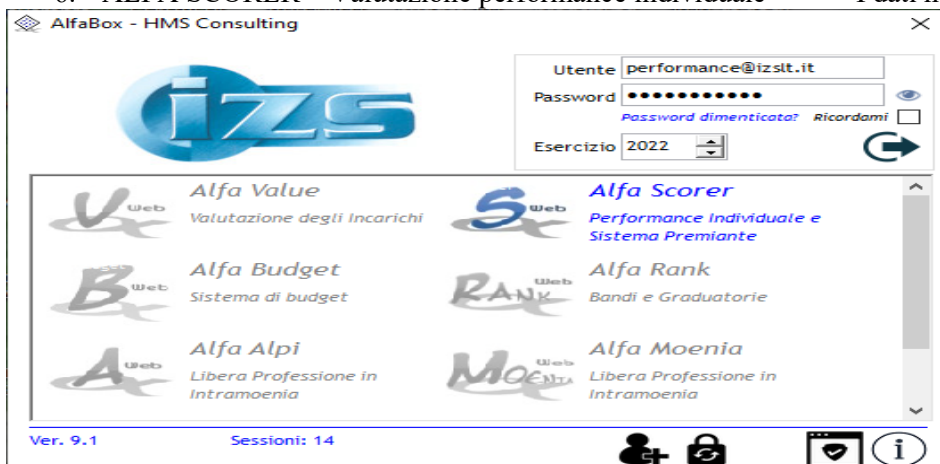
AlfaBox - HMS Consulting

IZS

Utente performance@izslt.it
Password ●●●●●●●●●●●
Password dimenticata? Ricordami
Esercizio 2022

Alfa Value
Valutazione degli Incarichi

Alfa Scorer
Performance Individuale e Sistema Premiante

Alfa Budget
Sistema di budget

Alfa Rank
Bandi e Graduatorie

Alfa Alpi
Libera Professione in Intramoenia

Alfa Moenia
Libera Professione in Intramoenia

Ver. 9.1 Sessioni: 14